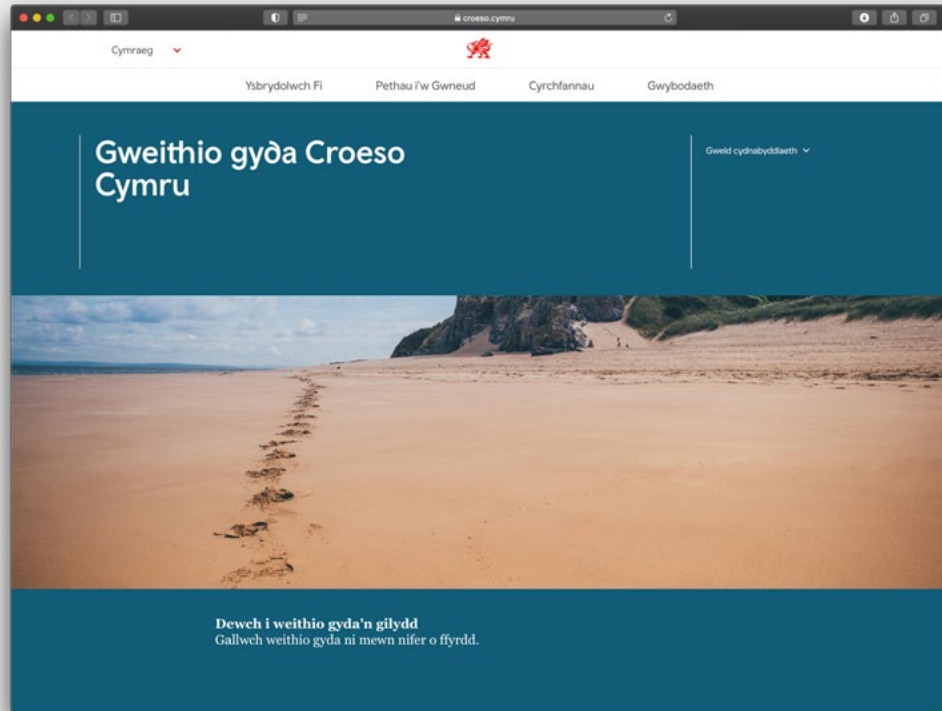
croeso.cymru

Cymraeg

Ysbrydolwch Fi
Pethau i'w Gwneud
Cyrchfannau
Gwybodaeth

Gweithio gyda Croeso Cymru

Gweld cydnabyddiaeth

Dewch i weithio gyda'n gilydd
Gallwch weithio gyda ni mewn nifer o ffyrdd.